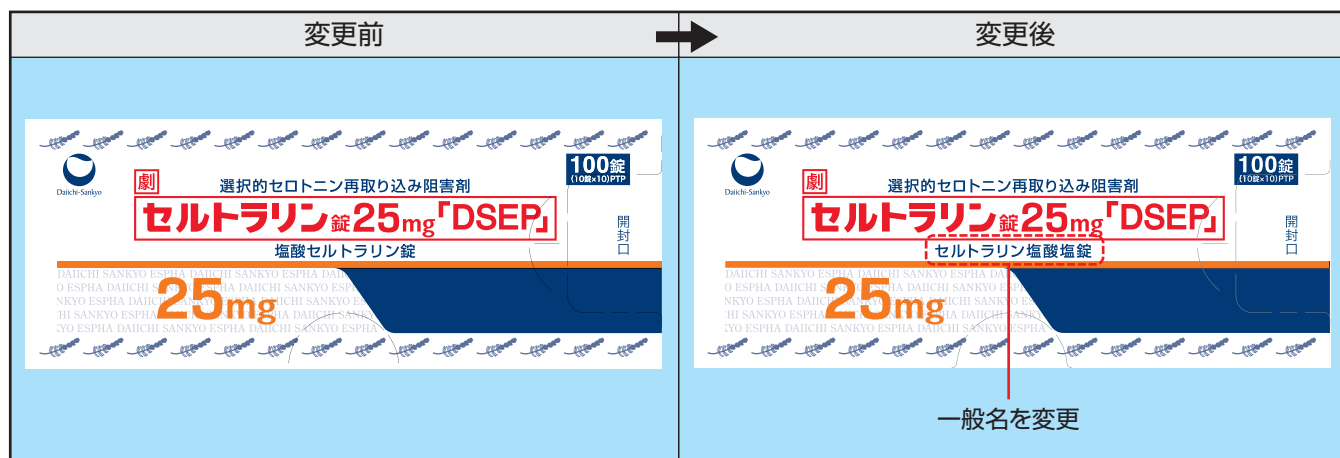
| 変更前 | 変更後 |
|---|---|

Daiichi-Sankyo

劇

選択的セロトニン再取り込み阻害剤

セルトラリン錠25mg「DSEP」

塩酸セルトラリン錠

100錠
(10錠×10)PTP

開封口

DAIICHI SANKYO ESPHA DAIICHI SANKYO ESPHA
O ESPHA DAIICHI SANKYO ESPHA DAIICHI SANKYO
NKYO ESPHA DAIICHI SANKYO ESPHA DAIICHI
SANKYO ESPHA DAIICHI SANKYO ESPHA
KYO ESPHA DAIICHI SANKYO ESPHA DAIICHI SANKYO

25mg

Daiichi-Sankyo

劇

選択的セロトニン再取り込み阻害剤

セルトラリン錠25mg「DSEP」

セルトラリン塩酸塩錠

100錠
(10錠×10)PTP

開封口

DAIICHI SANKYO ESPHA DAIICHI SANKYO ESPHA
O ESPHA DAIICHI SANKYO ESPHA DAIICHI SANKYO
NKYO ESPHA DAIICHI SANKYO ESPHA DAIICHI
SANKYO ESPHA DAIICHI SANKYO ESPHA
KYO ESPHA DAIICHI SANKYO ESPHA DAIICHI SANKYO

25mg

一般名を変更